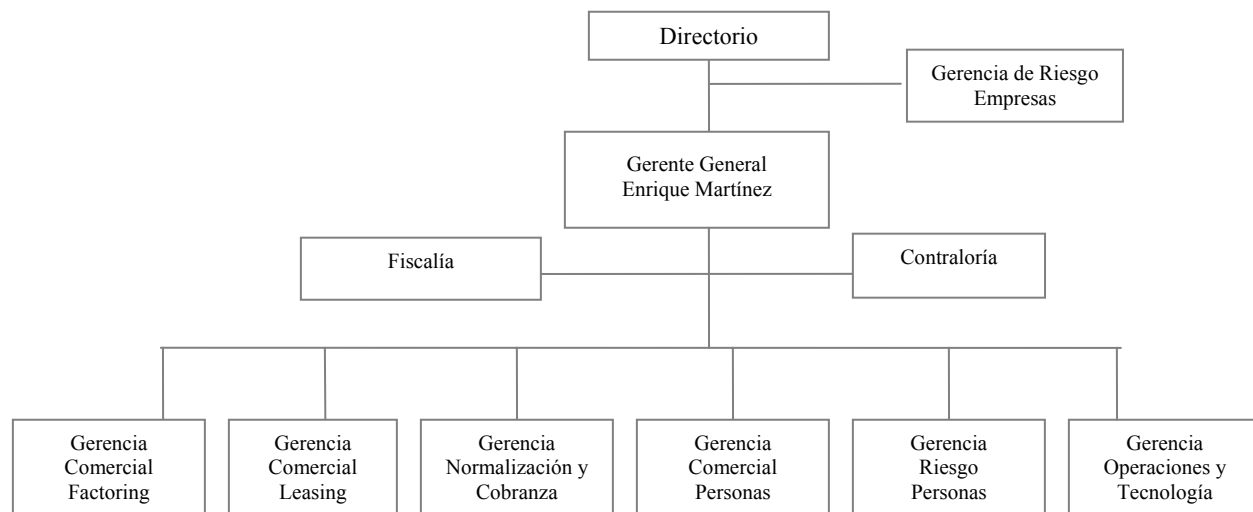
Directorio

Gerencia de Riesgo Empresas

Gerente General
Enrique Martínez

Fiscalía

Contraloría

Gerencia Comercial Factoring

Gerencia Comercial Leasing

Gerencia Normalización y Cobranza

Gerencia Comercial Personas

Gerencia Riesgo Personas

Gerencia Operaciones y Tecnología